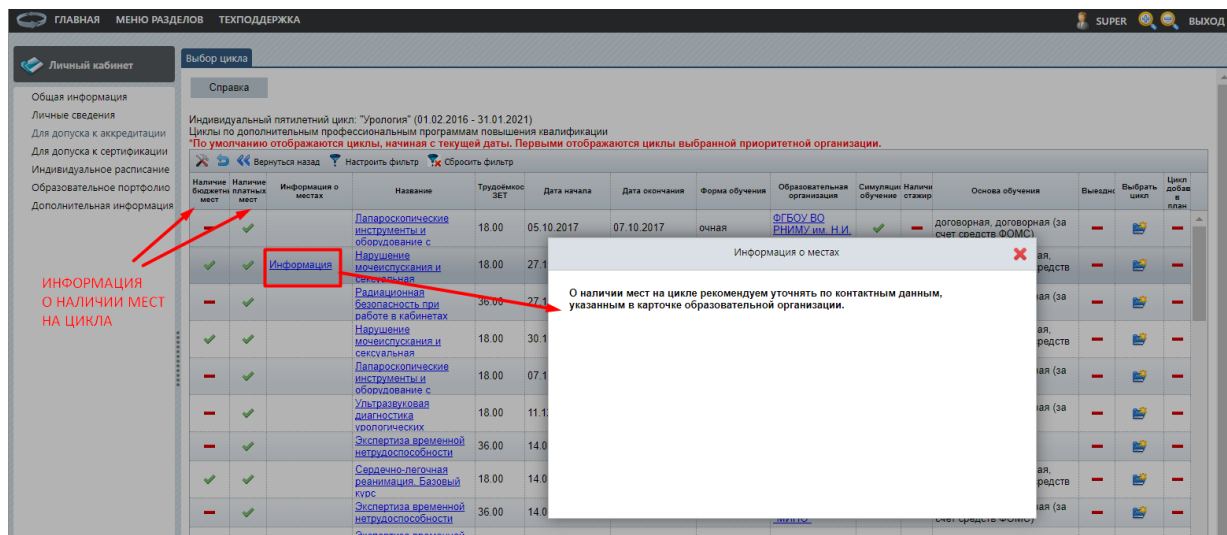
ГЛАВНАЯ МЕНЮ РАЗДЕЛОВ ТЕХПОДДЕРЖКА SUPER ВЫХОД

Личный кабинет

Общая информация
Личные сведения
Для допуска к аккредитации
Для допуска к сертификации
Индивидуальное расписание
Образовательное портфолио
Дополнительная информация

Выбор цикла

Справка

Индивидуальный пятилетний цикл: "Урология" (01.02.2016 - 31.01.2021)
Циклы по дополнительным профессиональным программам повышения квалификации
*По умолчанию отображаются циклы, начиная с текущей даты. Первыми отображаются циклы выбранной приоритетной организации.

Вернуться назад Настроить фильтр Сбросить фильтр

| Наличие бюджетных мест | Наличие платных мест | Информация о местах | Название | Трудоёмкость ЗЕТ | Дата начала | Дата окончания | Форма обучения | Образовательная организация | Симуляционное обучение | Наличие стажир | Основа обучения | Выездн | Выбрать цикл | Цикл добав в план |
|---|---|---|---|---|---|---|---|---|---|---|---|---|---|---|
| | | | Лапароскопические инструменты и оборудование с | 18.00 | 05.10.2017 | 07.10.2017 | очная | ФГБОУ ВО РНИМУ им. Н.И. | | | договорная, договорная (за счет средств ФОМС) | | | |
| | | Информация | Нарушение мочеиспускания и сексуальная | 18.00 | 27.1 | | | | | | ая, редств | | | |
| | | | Радиационная безопасность при работе в кабинетах | 36.00 | | | | | | | ая (за | | | |
| | | | Нарушение мочеиспускания и сексуальная | 18.00 | 30.1 | | | | | | ая, редств | | | |
| | | | Лапароскопические инструменты и оборудование с | 18.00 | 07.1 | | | | | | ая (за | | | |
| | | | Ультразвуковая диагностика урологических | 18.00 | 11.1 | | | | | | ая (за | | | |
| | | | Экспертиза временной нетрудоспособности | 36.00 | 14.0 | | | | | | | | | |
| | | | Сердечно-легочная реанимация. Базовый курс | 18.00 | 14.0 | | | | | | ая, редств | | | |
| | | | Экспертиза временной нетрудоспособности | 36.00 | 14.0 | | | "МИЭС" | | | ая (за счет средств ФОМС) | | | |

Информация о местах

О наличии мест на цикле рекомендуем уточнять по контактным данным, указанным в карточке образовательной организации.

ИНФОРМАЦИЯ О НАЛИЧИИ МЕСТ НА ЦИКЛА